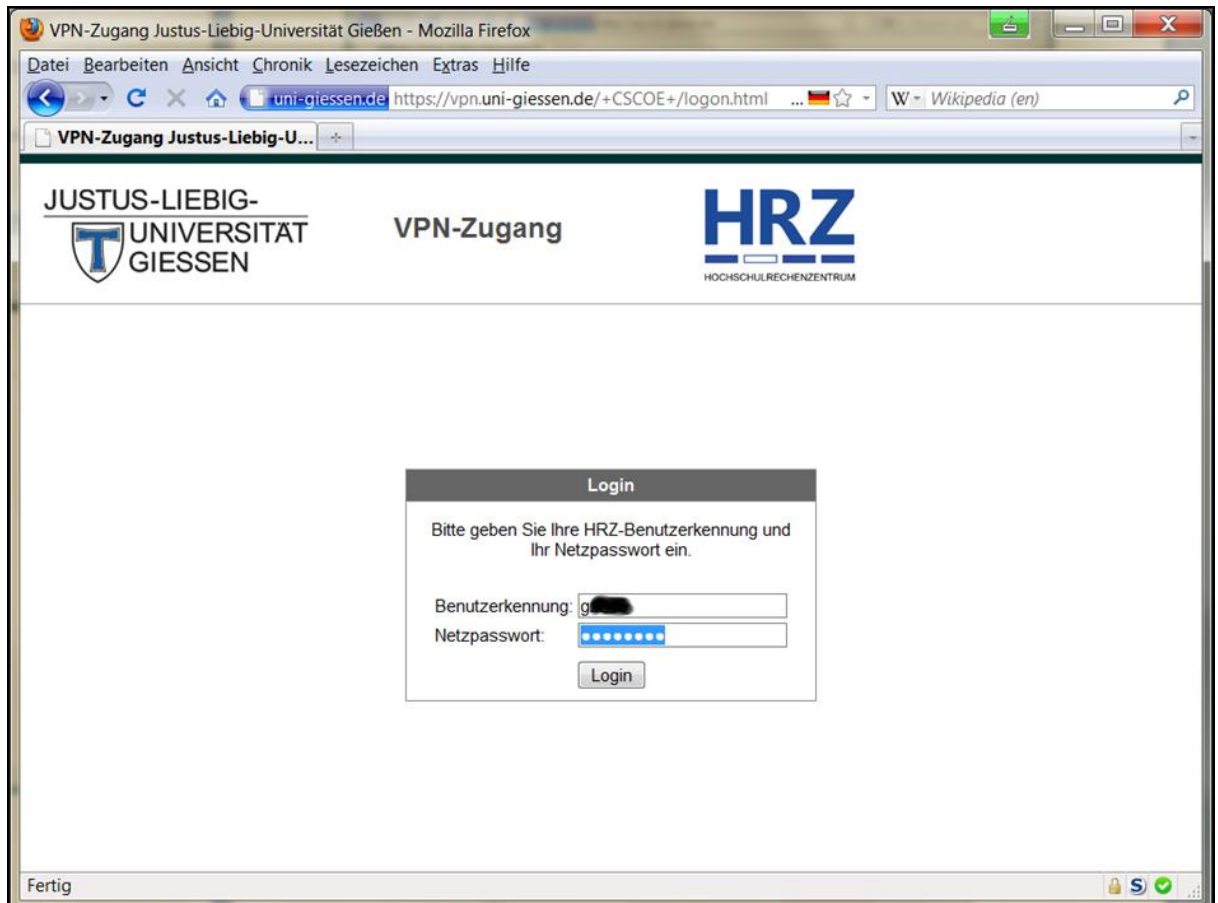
VPN-Zugang Justus-Liebig-Universität Gießen - Mozilla Firefox

Datei Bearbeiten Ansicht Chronik Lesezeichen Extras Hilfe

uni-giessen.de https://vpn.uni-giessen.de/+CSCOE+/logon.html

Wikipedia (en)

VPN-Zugang Justus-Liebig-U...

JUSTUS-LIEBIG-
UNIVERSITÄT
GIESSEN

VPN-Zugang

HRZ
HOCHSCHULRECHENZENTRUM

Login

Bitte geben Sie Ihre HRZ-Benutzerkennung und Ihr Netzpasswort ein.

Benutzerkennung: g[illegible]
Netzpasswort: ••••••••

Login

Fertig